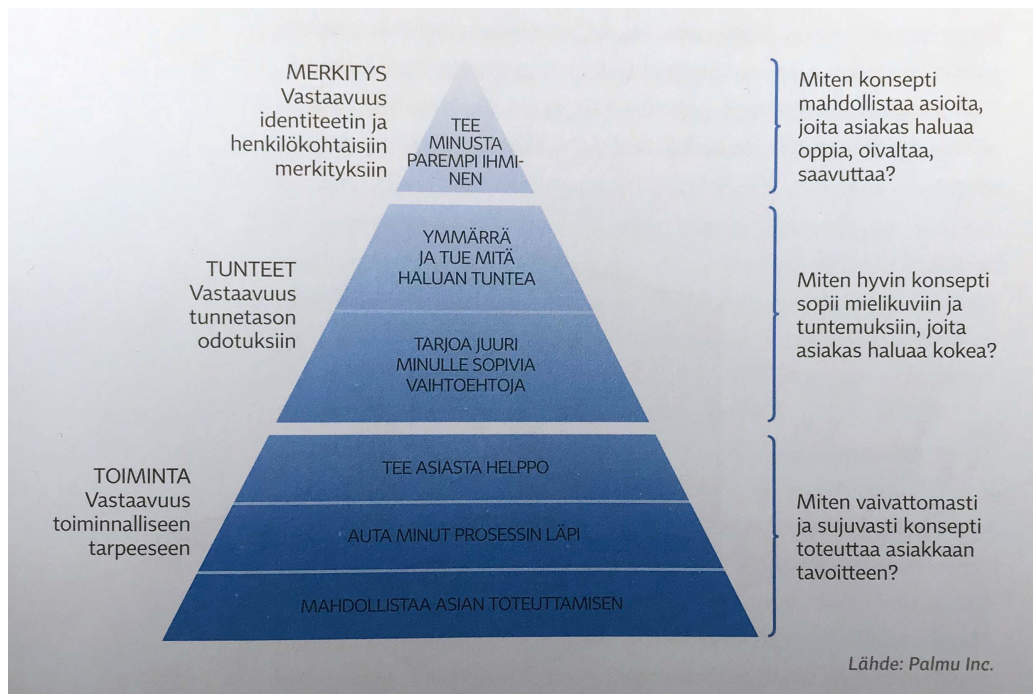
MERKITYS
Vastaavuus identiteetin ja henkilökohtaisiin merkityksiin

TEE MINUSTA PAREMPI IHMINEN

Miten konsepti mahdollistaa asioita, joita asiakas haluaa oppia, oivaltaa, saavuttaa?

TUNTEET
Vastaavuus tunnetason odotuksiin

YMMÄRRÄ JA TUE MITÄ HALUAN TUNTEA

TARJOA JUURI MINULLE SOPIVIA VAIHTOEHTOJA

Miten hyvin konsepti sopii mielikuviin ja tuntemuksiin, joita asiakas haluaa kokea?

TOIMINTA
Vastaavuus toiminnalliseen tarpeeseen

TEE ASIASTA HELPPO

AUTA MINUT PROSESSIN LÄPI

MAHDOLLISTAA ASIAN TOTEUTTAMISEN

Miten vaivattomasti ja sujuvasti konsepti toteuttaa asiakkaan tavoitteen?

Lähde: Palmu Inc.